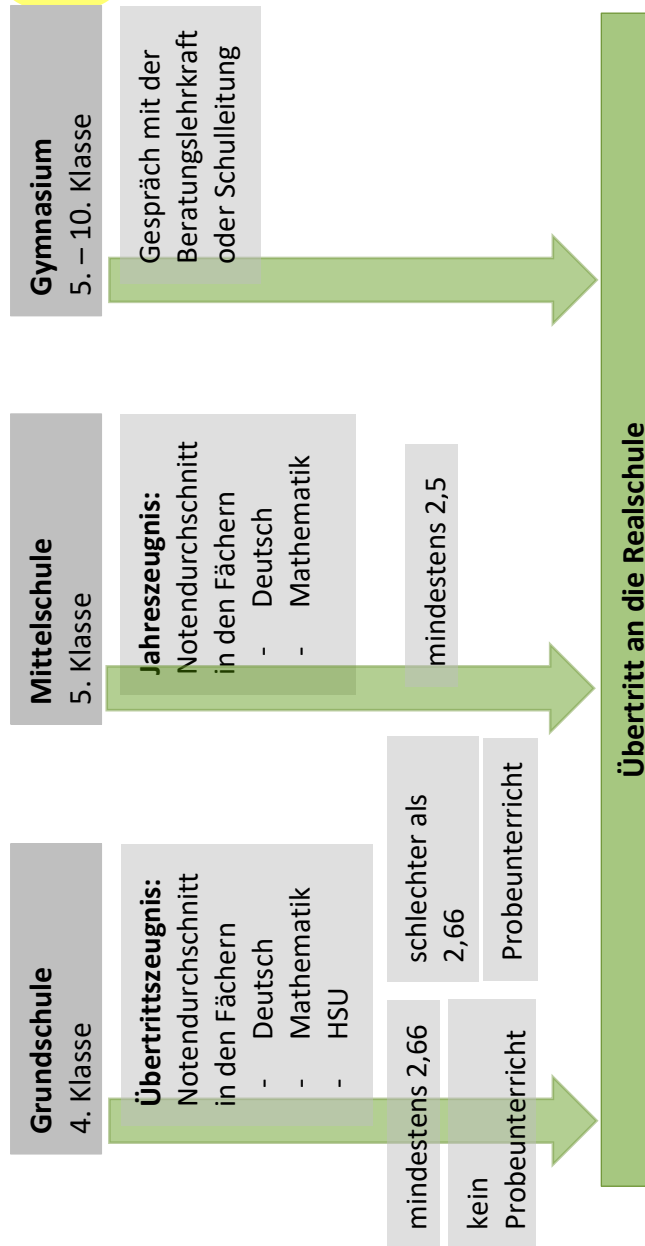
**Grundschule**
4. Klasse

**Übertrittszeugnis:**
Notendurchschnitt in den Fächern
- Deutsch
- Mathematik
- HSU

mindestens 2,66

kein Probeunterricht

schlechter als 2,66

Probeunterricht

**Mittelschule**
5. Klasse

**Jahreszeugnis:**
Notendurchschnitt in den Fächern
- Deutsch
- Mathematik

mindestens 2,5

**Gymnasium**
5. – 10. Klasse

Gespräch mit der Beratungslehrkraft oder Schulleitung

**Übertritt an die Realschule**